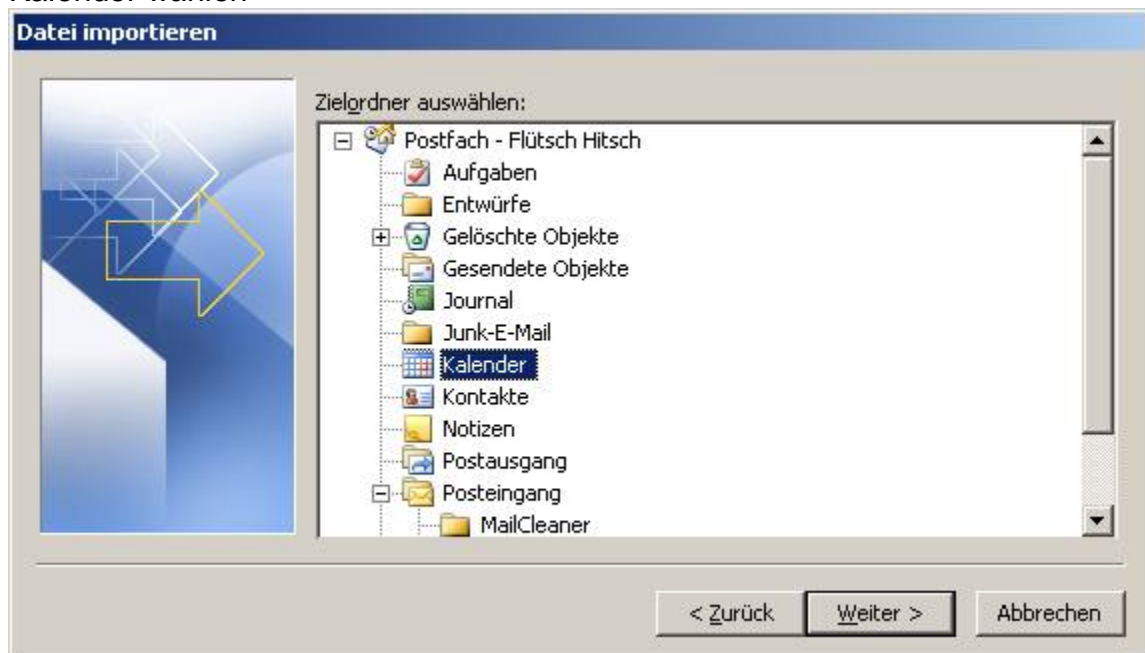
Kalender wählen

Datei importieren

Zielordner auswählen:

Postfach - Flütsch Hitsch
Aufgaben
Entwürfe
Gelöschte Objekte
Gesendete Objekte
Journal
Junk-E-Mail
Kalender
Kontakte
Notizen
Postausgang
Posteingang
MailCleaner

< Zurück
Weiter >
Abbrechen